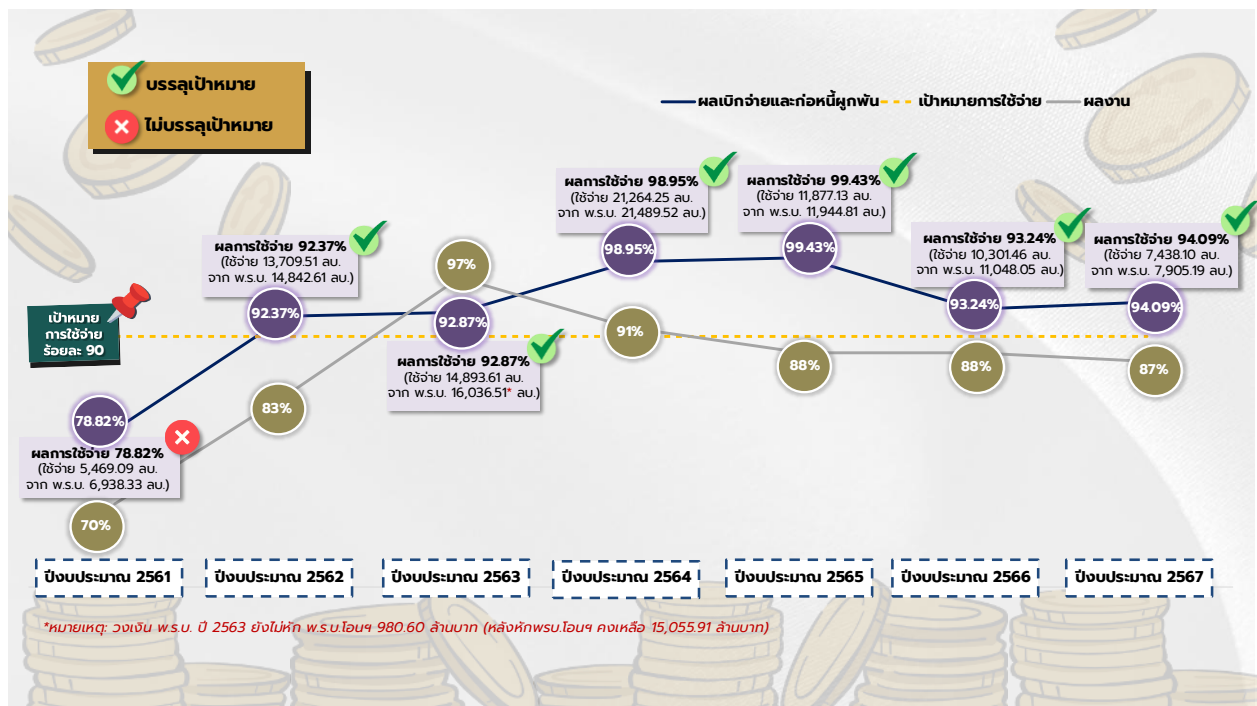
บรรลุเป้าหมาย
ไม่บรรลุเป้าหมาย

ผลเบิกจ่ายและก่อหนี้ผูกพัน
เป้าหมายการใช้จ่าย
ผลงาน

เป้าหมาย การใช้จ่าย ร้อยละ 90

ผลการใช้จ่าย 78.82%
(ใช้จ่าย 5,469.09 ลบ.
จาก พ.ร.บ. 6,938.33 ลบ.)

ผลการใช้จ่าย 92.37%
(ใช้จ่าย 13,709.51 ลบ.
จาก พ.ร.บ. 14,842.61 ลบ.)

ผลการใช้จ่าย 92.87%
(ใช้จ่าย 14,893.61 ลบ.
จาก พ.ร.บ. 16,036.51* ลบ.)

ผลการใช้จ่าย 98.95%
(ใช้จ่าย 21,264.25 ลบ.
จาก พ.ร.บ. 21,489.52 ลบ.)

ผลการใช้จ่าย 99.43%
(ใช้จ่าย 11,877.13 ลบ.
จาก พ.ร.บ. 11,944.81 ลบ.)

ผลการใช้จ่าย 93.24%
(ใช้จ่าย 10,301.46 ลบ.
จาก พ.ร.บ. 11,048.05 ลบ.)

ผลการใช้จ่าย 94.09%
(ใช้จ่าย 7,438.10 ลบ.
จาก พ.ร.บ. 7,905.19 ลบ.)

78.82%
92.37%
92.87%
98.95%
99.43%
93.24%
94.09%

70%
83%
97%
91%
88%
88%
87%

ปีงบประมาณ 2561
ปีงบประมาณ 2562
ปีงบประมาณ 2563
ปีงบประมาณ 2564
ปีงบประมาณ 2565
ปีงบประมาณ 2566
ปีงบประมาณ 2567

*หมายเหตุ: วงเงิน พ.ร.บ. ปี 2563 ยังไม่หัก พ.ร.บ.โอนฯ 980.60 ล้านบาท (หลังหักพรบ.โอนฯ คงเหลือ 15,055.91 ล้านบาท)